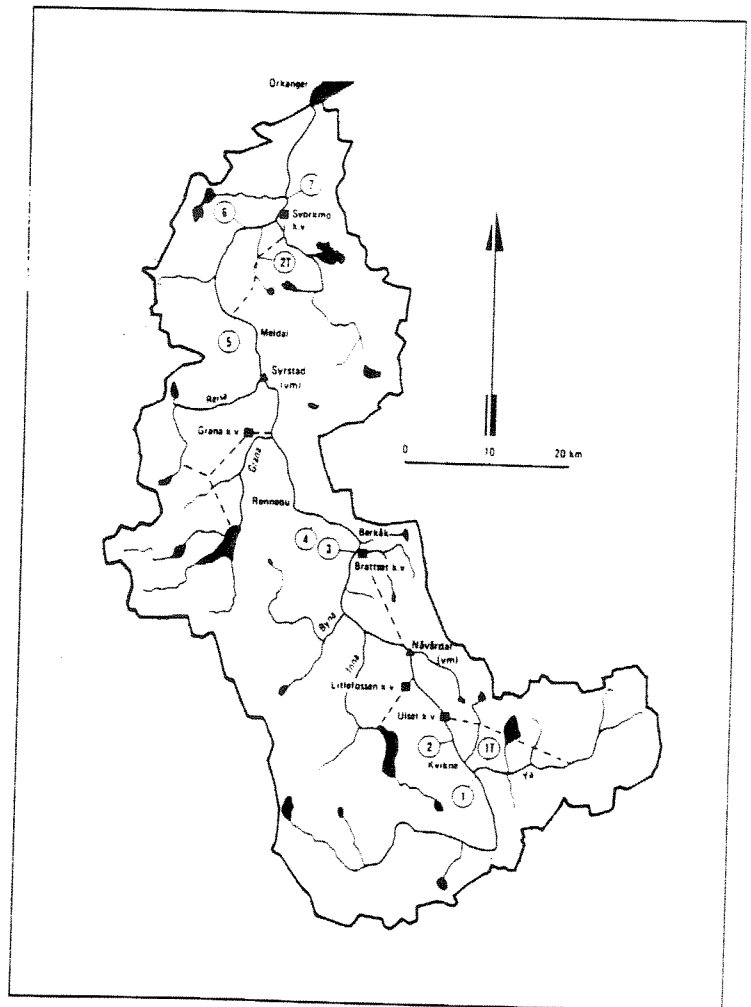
Orkanger

7

6

Svorkmo k.v

2T

Meldal

5

Syrstad (vm)

Resma

Grana k.v

Grana

Rennebu

0 10 20 km

4 3

Berkåk

Brattset k.v

Byna

Inna

Nåverdal (vm)

Litlefossen k.v

Ulset k.v

2

1T

Kvikne

1

Ya